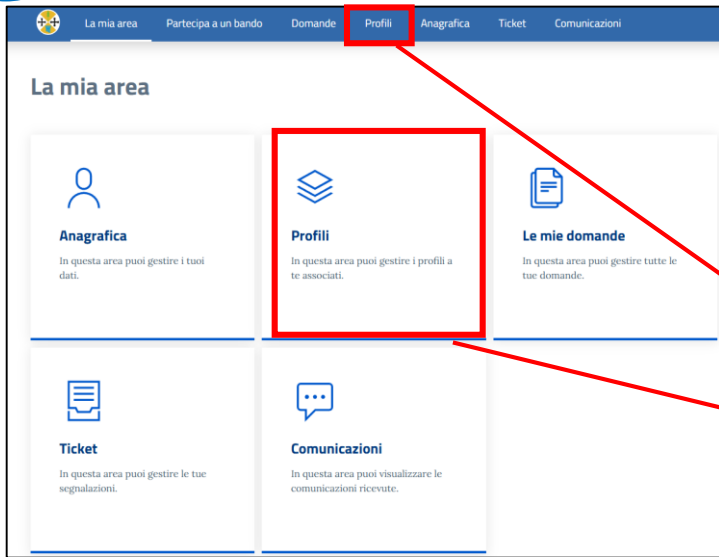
La mia area Partecipa a un bando Domande Profili Anagrafica Ticket Comunicazioni

La mia area

Anagrafica

In questa area puoi gestire i tuoi dati.

Profili

In questa area puoi gestire i profili a te associati.

Le mie domande

In questa area puoi gestire tutte le tue domande.

Ticket

In questa area puoi gestire le tue segnalazioni.

Comunicazioni

In questa area puoi visualizzare le comunicazioni ricevute.